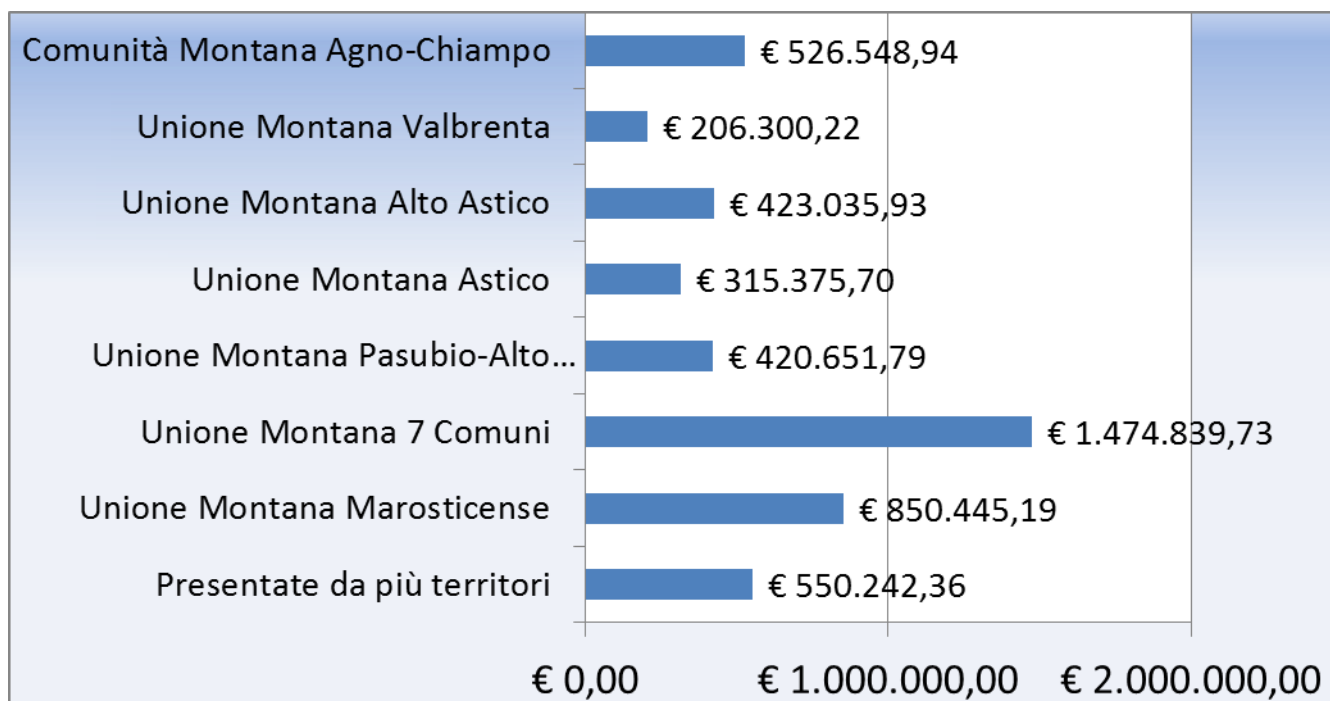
| | |
|---|---|
| Comunità Montana Agno-Chiampo | € 526.548,94 |
| Unione Montana Valbrenta | € 206.300,22 |
| Unione Montana Alto Astico | € 423.035,93 |
| Unione Montana Astico | € 315.375,70 |
| Unione Montana Pasubio-Alto… | € 420.651,79 |
| Unione Montana 7 Comuni | € 1.474.839,73 |
| Unione Montana Marosticense | € 850.445,19 |
| Presentate da più territori | € 550.242,36 |

€ 0,00 € 1.000.000,00 € 2.000.000,00